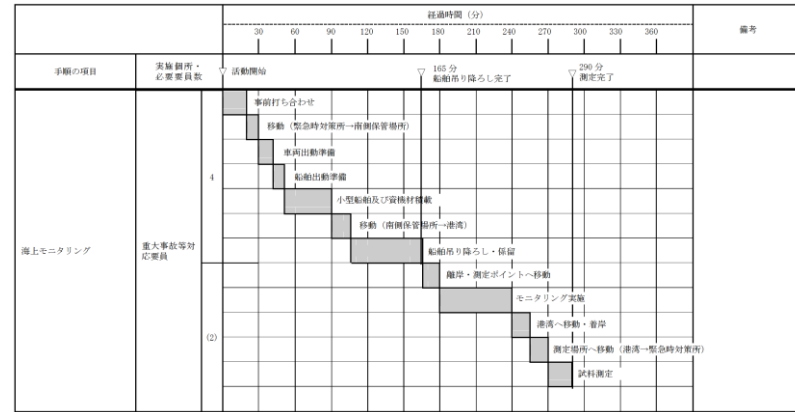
| 手順の項目 | 実施個所・必要要員数 | | 経過時間（分） 30 60 90 120 150 180 210 240 270 300 330 360 ▽ 活動開始 ▽ 165 分 船舶吊り降ろし完了 ▽ 290 分 測定完了 | 備考 |
|---|---|---|---|---|
| 海上モニタリング | 重大事故等対応要員 | 4 | 事前打ち合わせ | |
| | | | 移動（緊急時対策所→南側保管場所） | |
| | | | 車両出動準備 | |
| | | | 船舶出動準備 | |
| | | | 小型船舶及び資機材積載 | |
| | | | 移動（南側保管場所→港湾） | |
| | | | 船舶吊り降ろし・保留 | |
| | | (2) | 離岸・測定ポイントへ移動 | |
| | | | モニタリング実施 | |
| | | | 港湾へ移動・着岸 | |
| | | | 測定場所へ移動（港湾→緊急時対策所） | |
| | | | 試料測定 | |